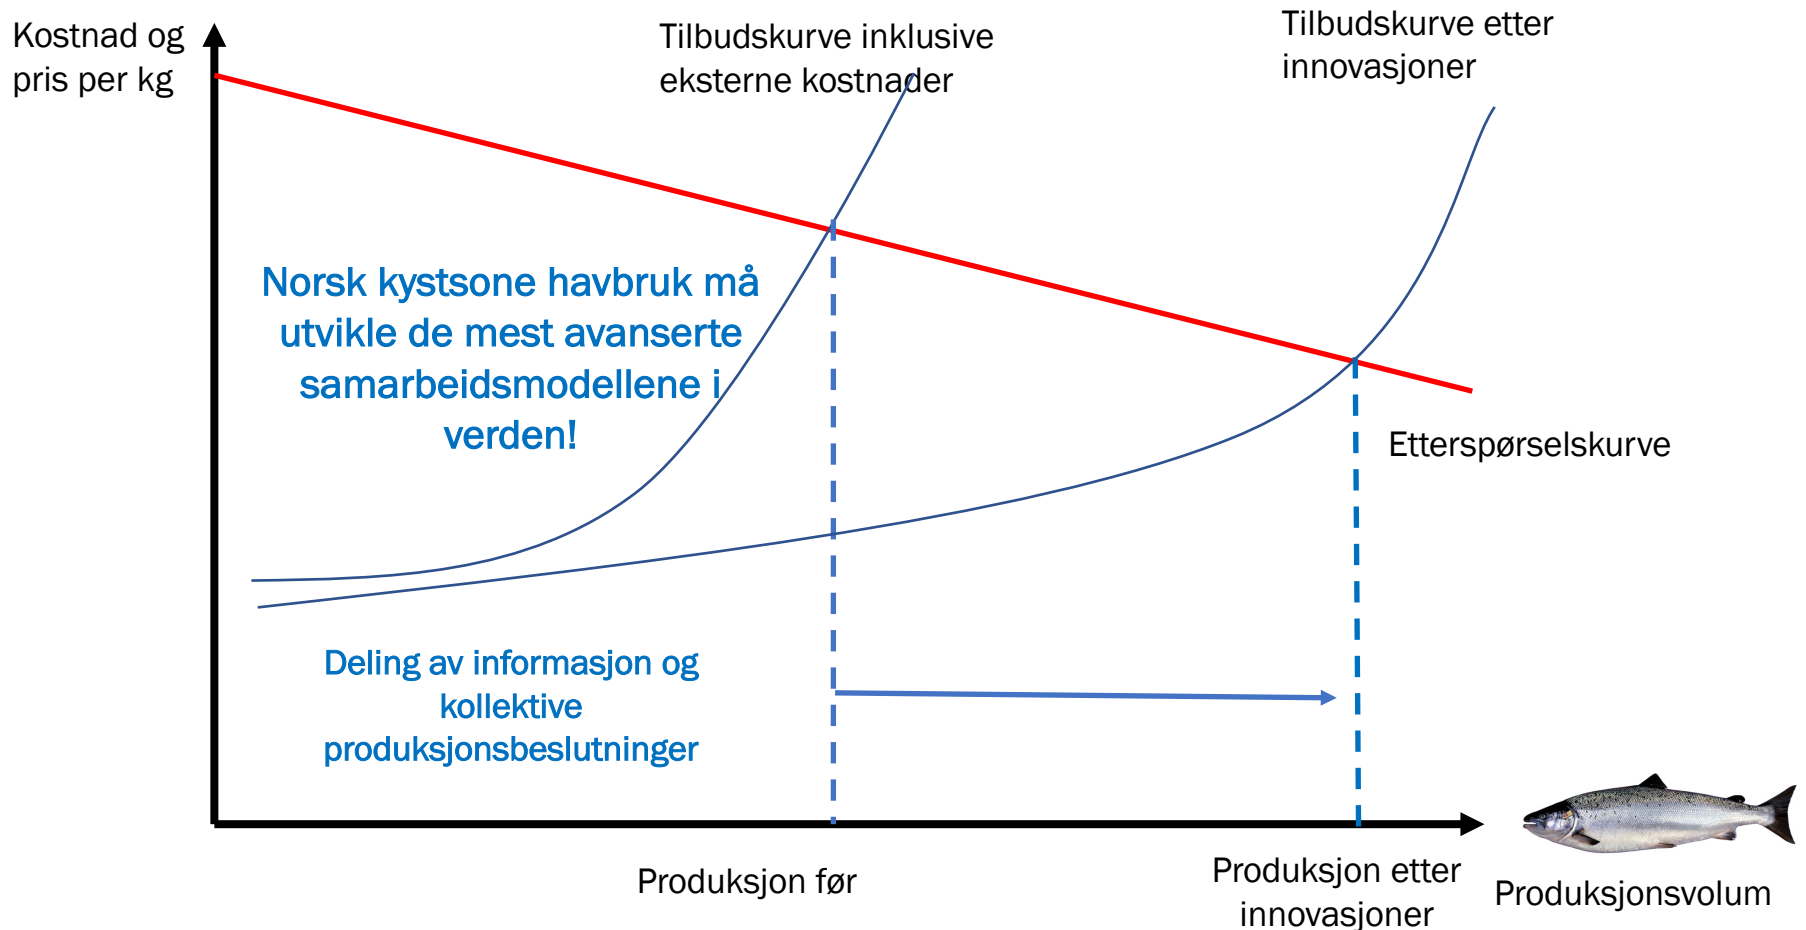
Kostnad og pris per kg

Tilbudskurve inklusive eksterne kostnader

Tilbudskurve etter innovasjoner

Norsk kystsone havbruk må utvikle de mest avanserte samarbeidsmodellene i verden!

Etterspørselskurve

Deling av informasjon og kollektive produksjonsbeslutninger

Produksjon før

Produksjon etter innovasjoner

Produksjonsvolum